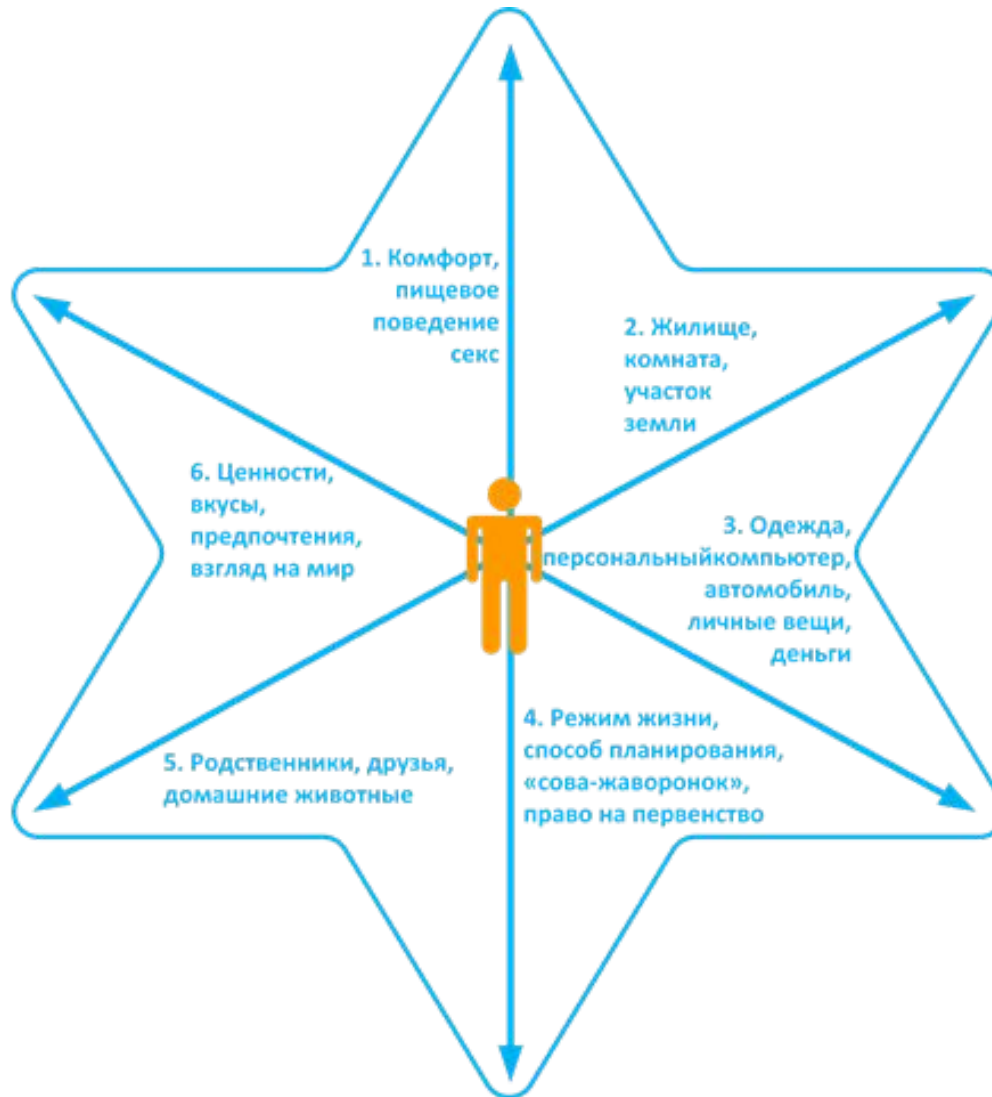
1. Комфорт, пищевое поведение секс

2. Жилище, комната, участок земли

6. Ценности, вкусы, предпочтения, взгляд на мир

3. Одежда, персональныйкомпьютер, автомобиль, личные вещи, деньги

4. Режим жизни, способ планирования, «сова-жаворонок», право на первенство

5. Родственники, друзья, домашние животные